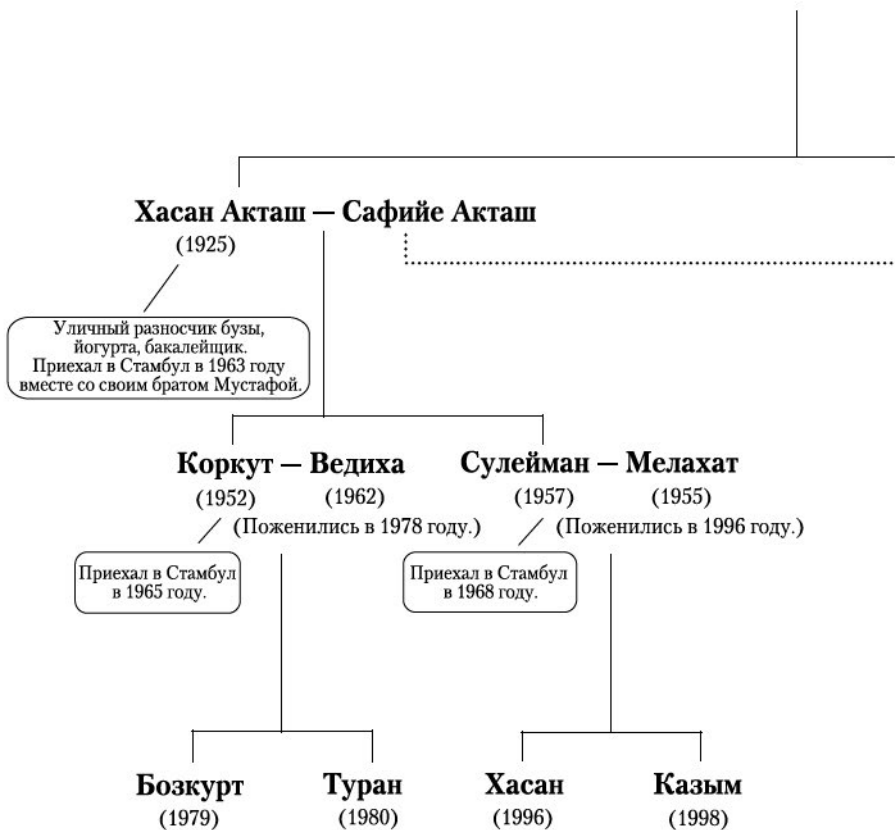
Хасан Акташ — Сафийе Акташ
(1925)

Уличный разносчик бузы, йогурта, бакалейщик. Приехал в Стамбул в 1963 году вместе со своим братом Мустафой.

Коркут — Ведиха
(1952) (1962)
(Поженились в 1978 году.)

Приехал в Стамбул в 1965 году.

Сулейман — Мелахат
(1957) (1955)
(Поженились в 1996 году.)

Приехал в Стамбул в 1968 году.

Бозкурт
(1979)

Туран
(1980)

Хасан
(1996)

Казым
(1998)